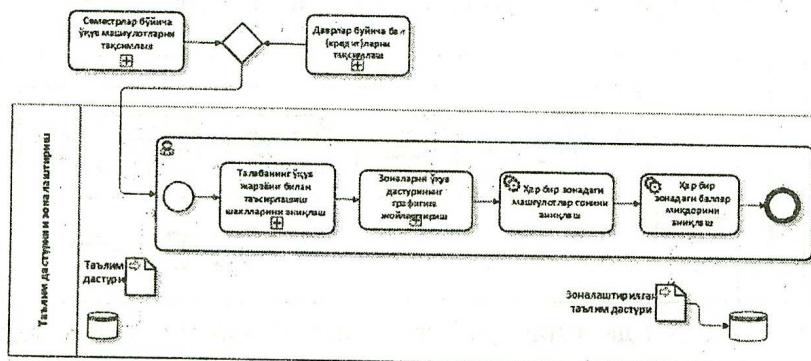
Семестрлар бўйича ўқув машғулотларни тақсимлаш

Даврлар бўйича бал (кредит)ларни тақсимлаш

Таълим дастури зоналаштириш

Талабанинг ўқув жараёни билан таъсирлашиш шаклларини аниқлаш

Зоналарни ўқув дастурининг графигига жойлаштириш

Ҳар бир зонадаги машғулотлар сонини аниқлаш

Ҳар бир зонадаги баллар миқдорини аниқлаш

Таълим дастури

Зоналаштирилган таълим дастури